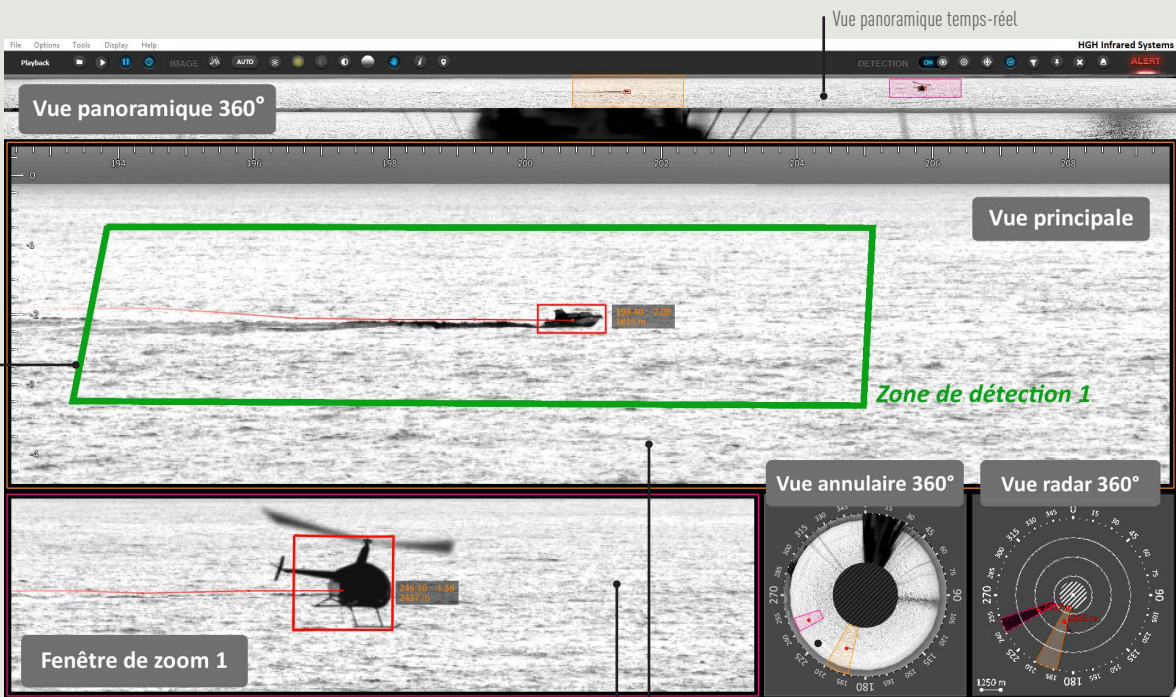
Vue panoramique temps-réel

File Options Tools Display Help

HGH Infrared Systems

Playback

IMAGE AUTO

DETECTION ON

ALERT

Vue panoramique 360°

194 196 198 200 202 204 206 208

0

-1

-2

-3

-4

Vue principale

199.40 -2.09
1815 m

Zone de détection 1

Vue annulaire 360°

Vue radar 360°

246.10 -1.59
2437 m

Fenêtre de zoom 1

0 15 30 45 60 75 90 105 120 135 150 165 180 195 210 225 240 255 270 285 300 315 330 345

270 90 180

1250 m